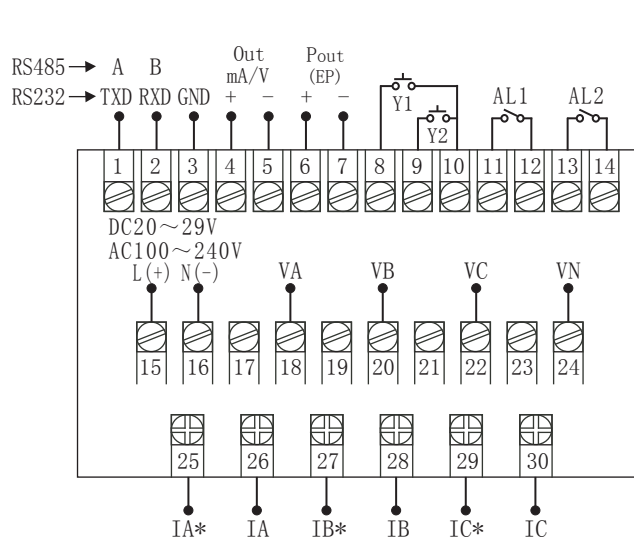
RS485 → A B
RS232 → TXD RXD GND
Out mA/V
+ −
Pout (EP)
+ −
Y1
Y2
AL1
AL2
1 2 3 4 5 6 7 8 9 10 11 12 13 14
DC20～29V
AC100～240V
L(+) N(-)
VA
VB
VC
VN
15 16 17 18 19 20 21 22 23 24
25 26 27 28 29 30
IA* IA IB* IB IC* IC